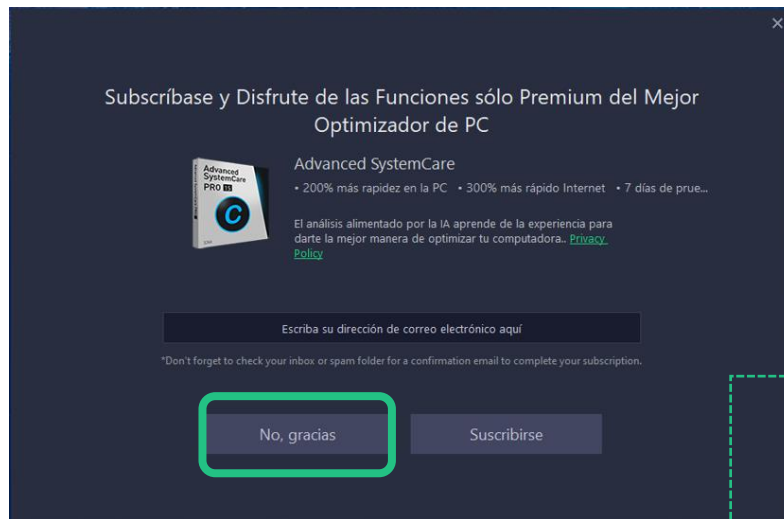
×

Subscríbase y Disfrute de las Funciones sólo Premium del Mejor Optimizador de PC

Advanced SystemCare PRO 15

Advanced SystemCare

• 200% más rapidez en la PC • 300% más rápido Internet • 7 días de prue...

El análisis alimentado por la IA aprende de la experiencia para darte la mejor manera de optimizar tu computadora.. Privacy Policy

Escriba su dirección de correo electrónico aquí

*Don't forget to check your inbox or spam folder for a confirmation email to complete your subscription.

No, gracias

Suscribirse